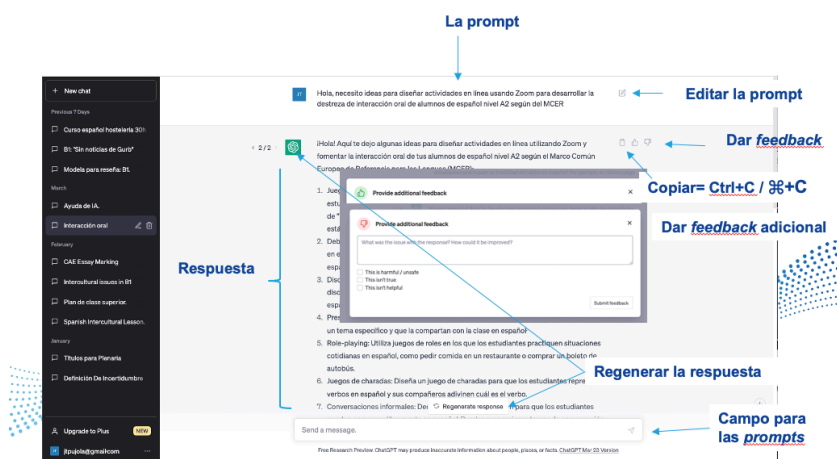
La prompt

+ New chat

Previous 7 Days

Curso español hostelería 30h

B1: "Sin noticias de Gurb"

Modelo para reseña: B1.

March

Ayuda de IA.

Interacción oral

February

CAE Essay Marking

Intercultural issues in B1

Plan de clase superior.

Spanish Intercultural Lesson.

January

Títulos para Plenaria

Definición De Incertidumbre

Upgrade to Plus NEW

jlpujola@gmail.com

JT Hola, necesito ideas para diseñar actividades en línea usando Zoom para desarrollar la destreza de interacción oral de alumnos de español nivel A2 según el MCER

Editar la prompt

< 2 / 2

¡Hola! Aquí te dejo algunas ideas para diseñar actividades en línea utilizando Zoom y fomentar la interacción oral de tus alumnos de español nivel A2 según el Marco Común Europeo de Referencia para las Lenguas (MCER):

Dar feedback

Copiar= Ctrl+C / ⌘+C

Dar feedback adicional

Provide additional feedback

Provide additional feedback

What was the issue with the response? How could it be improved?

This is harmful / unsafe

This isn't true

This isn't helpful

Submit feedback

Respuesta

1. Jue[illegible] estu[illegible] de "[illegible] está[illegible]

2. Deb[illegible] en e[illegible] está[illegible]

3. Disc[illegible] los e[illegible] disc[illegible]

4. Pres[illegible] un tema específico y que la compartan con la clase en español

5. Role-playing: Utiliza juegos de roles en los que los estudiantes practiquen situaciones cotidianas en español, como pedir comida en un restaurante o comprar un boleto de autobús.

6. Juegos de charadas: Diseña un juego de charadas para que los estudiantes repre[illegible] verbos en español y sus compañeros adivinen cuál es el verbo.

7. Conversaciones informales: Des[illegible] Regenerate response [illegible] para que los estudiantes

Regenerar la respuesta

Send a message.

Campo para las prompts

Free Research Preview. ChatGPT may produce inaccurate information about people, places, or facts. ChatGPT Mar 23 Version